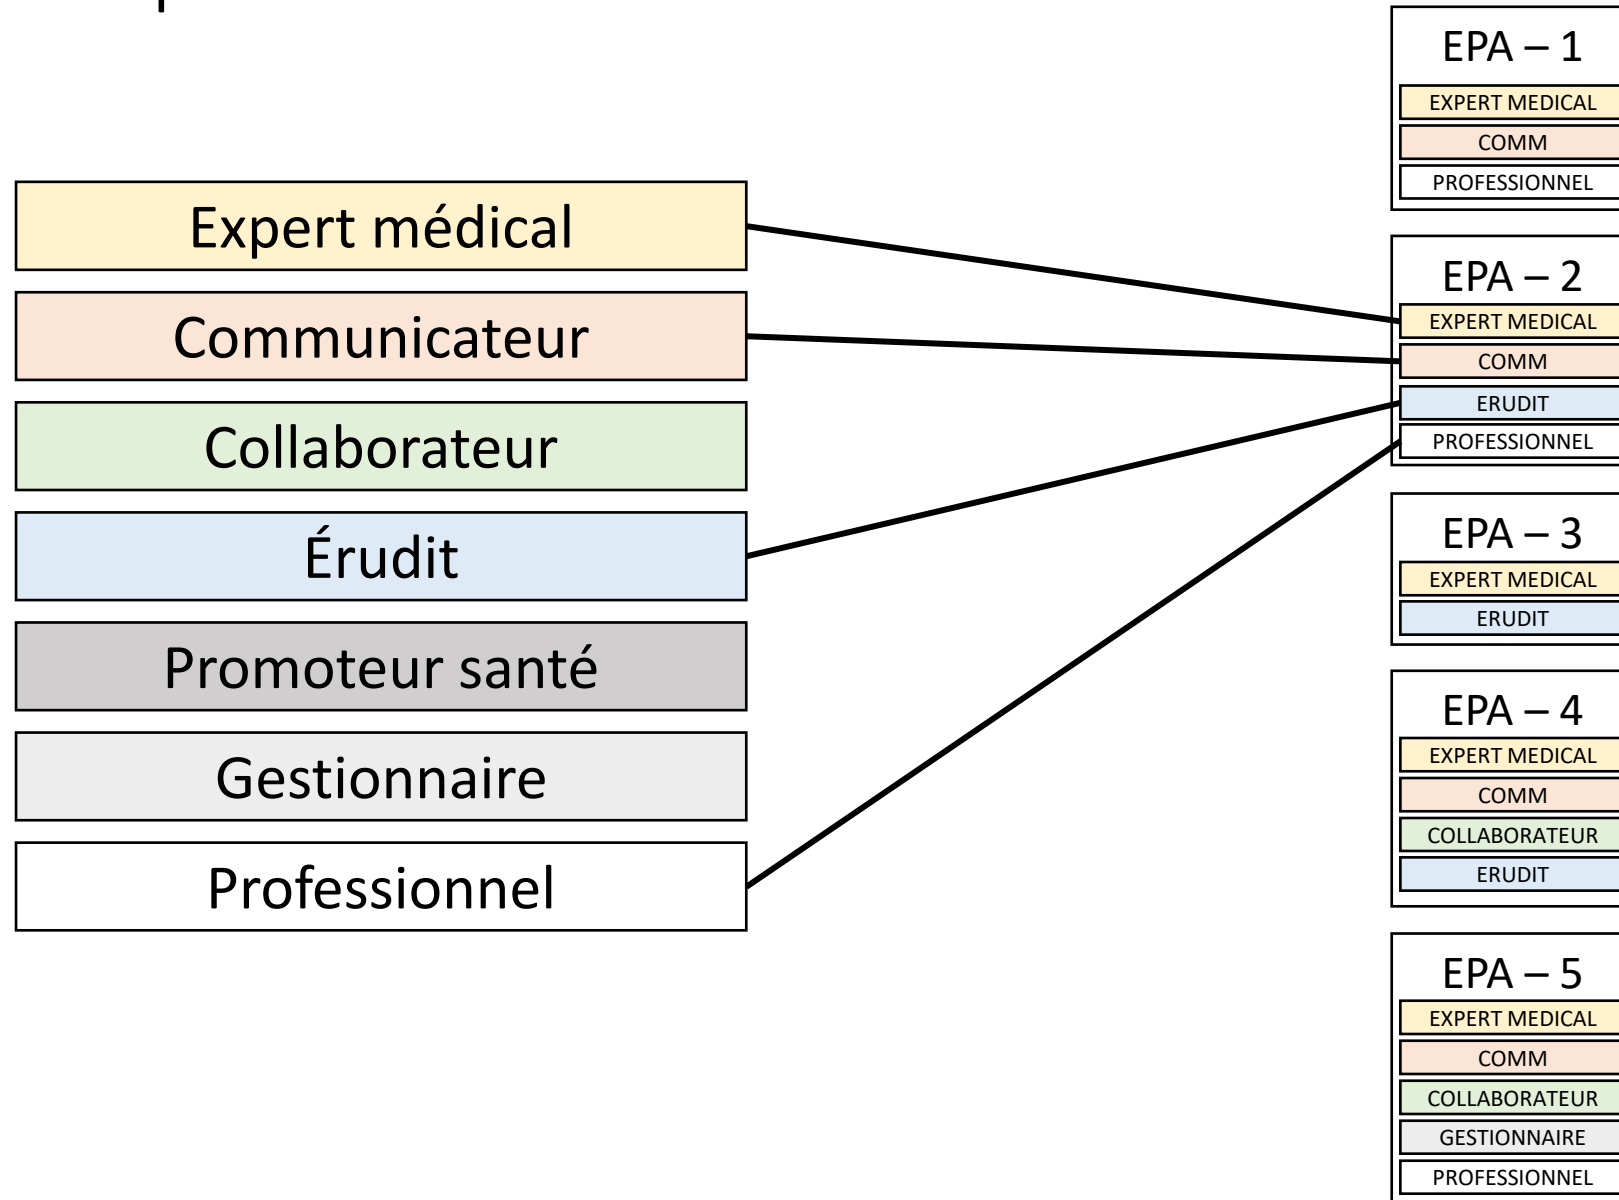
Expert médical

Communicateur

Collaborateur

Érudit

Promoteur santé

Gestionnaire

Professionnel

EPA – 1
EXPERT MEDICAL
COMM
PROFESSIONNEL

EPA – 2
EXPERT MEDICAL
COMM
ERUDIT
PROFESSIONNEL

EPA – 3
EXPERT MEDICAL
ERUDIT

EPA – 4
EXPERT MEDICAL
COMM
COLLABORATEUR
ERUDIT

EPA – 5
EXPERT MEDICAL
COMM
COLLABORATEUR
GESTIONNAIRE
PROFESSIONNEL